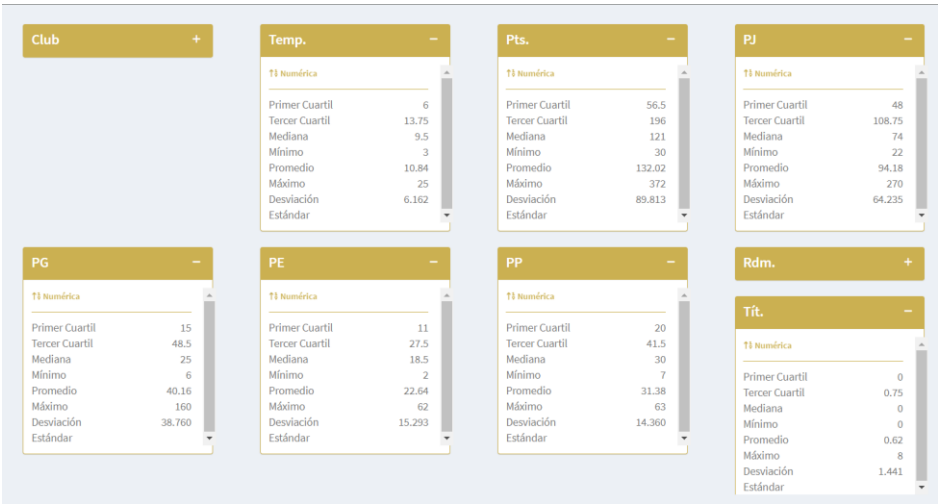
Club +

Temp. −

↑↓ Numérica

| | |
|---|---|
| Primer Cuartil | 6 |
| Tercer Cuartil | 13.75 |
| Mediana | 9.5 |
| Mínimo | 3 |
| Promedio | 10.84 |
| Máximo | 25 |
| Desviación Estándar | 6.162 |

Pts. −

↑↓ Numérica

| | |
|---|---|
| Primer Cuartil | 56.5 |
| Tercer Cuartil | 196 |
| Mediana | 121 |
| Mínimo | 30 |
| Promedio | 132.02 |
| Máximo | 372 |
| Desviación Estándar | 89.813 |

PJ −

↑↓ Numérica

| | |
|---|---|
| Primer Cuartil | 48 |
| Tercer Cuartil | 108.75 |
| Mediana | 74 |
| Mínimo | 22 |
| Promedio | 94.18 |
| Máximo | 270 |
| Desviación Estándar | 64.235 |

PG −

↑↓ Numérica

| | |
|---|---|
| Primer Cuartil | 15 |
| Tercer Cuartil | 48.5 |
| Mediana | 25 |
| Mínimo | 6 |
| Promedio | 40.16 |
| Máximo | 160 |
| Desviación Estándar | 38.760 |

PE −

↑↓ Numérica

| | |
|---|---|
| Primer Cuartil | 11 |
| Tercer Cuartil | 27.5 |
| Mediana | 18.5 |
| Mínimo | 2 |
| Promedio | 22.64 |
| Máximo | 62 |
| Desviación Estándar | 15.293 |

PP −

↑↓ Numérica

| | |
|---|---|
| Primer Cuartil | 20 |
| Tercer Cuartil | 41.5 |
| Mediana | 30 |
| Mínimo | 7 |
| Promedio | 31.38 |
| Máximo | 63 |
| Desviación Estándar | 14.360 |

Rdm. +

Tít. −

↑↓ Numérica

| | |
|---|---|
| Primer Cuartil | 0 |
| Tercer Cuartil | 0.75 |
| Mediana | 0 |
| Mínimo | 0 |
| Promedio | 0.62 |
| Máximo | 8 |
| Desviación Estándar | 1.441 |